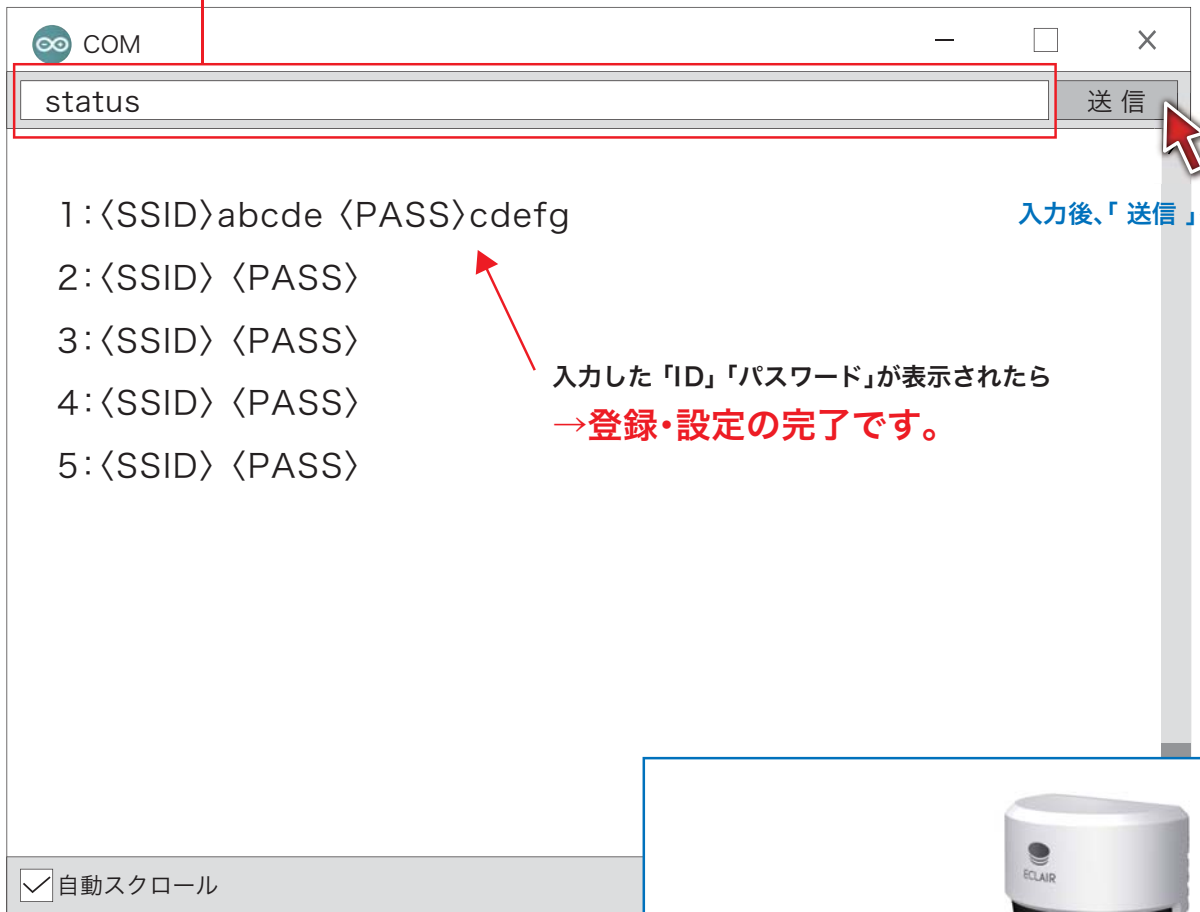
COM

status

送信

1:〈SSID〉abcde 〈PASS〉cdefg

2:〈SSID〉〈PASS〉

3:〈SSID〉〈PASS〉

4:〈SSID〉〈PASS〉

5:〈SSID〉〈PASS〉

入力後、「 送信 」

入力した「ID」「パスワード」が表示されたら
→登録・設定の完了です。

自動スクロール

ECLAIR